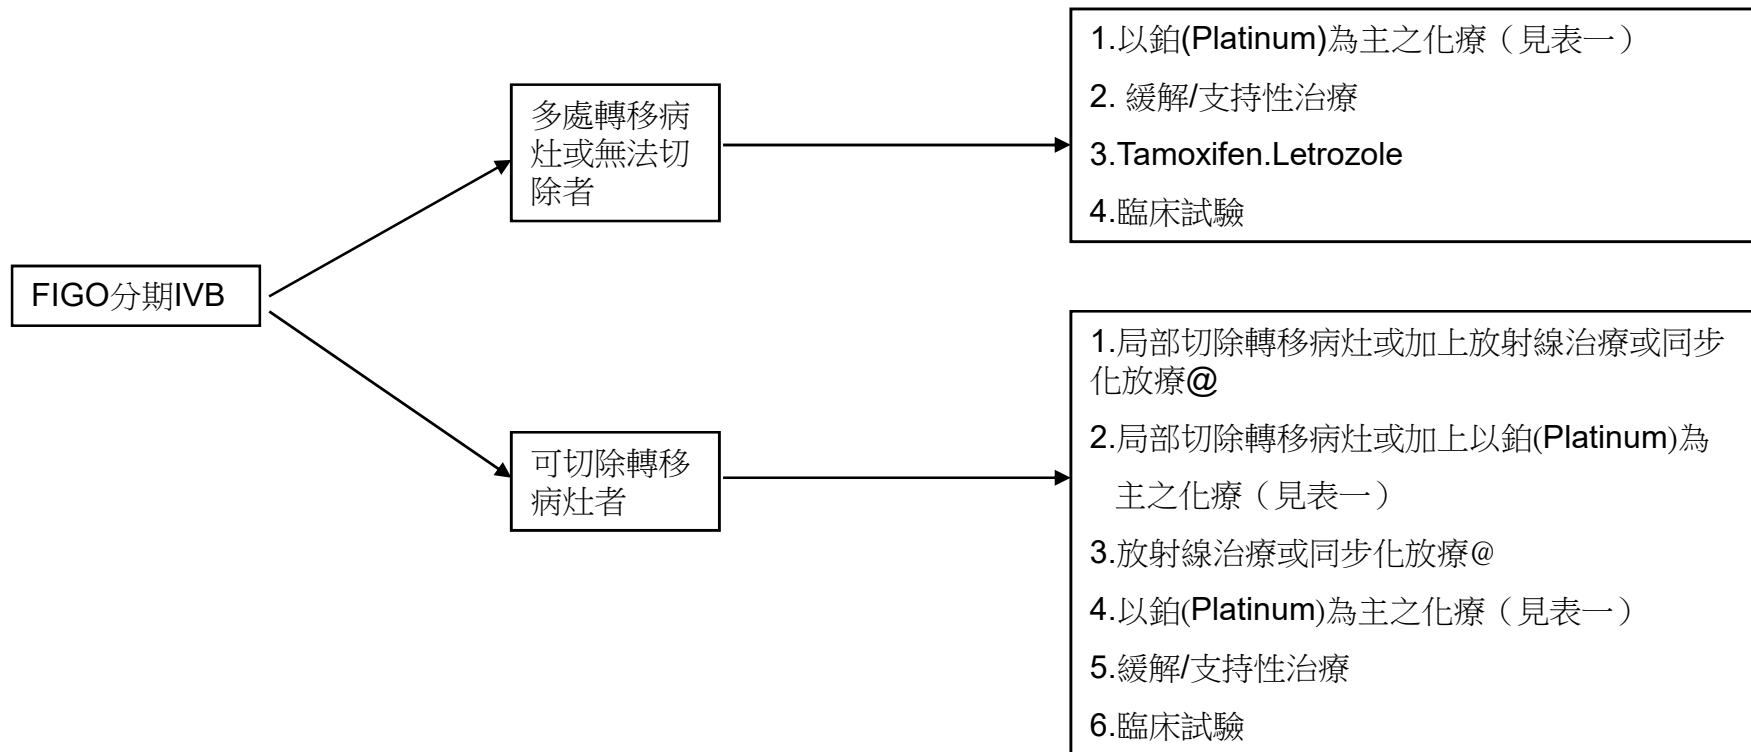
FIGO分期IVB

多處轉移病灶或無法切除者

1.以鉑(Platinum)為主之化療（見表一）

2. 緩解/支持性治療

3.Tamoxifen.Letrozole

4.臨床試驗

可切除轉移病灶者

1.局部切除轉移病灶或加上放射線治療或同步化放療@

2.局部切除轉移病灶或加上以鉑(Platinum)為主之化療（見表一）

3.放射線治療或同步化放療@

4.以鉑(Platinum)為主之化療（見表一）

5.緩解/支持性治療

6.臨床試驗